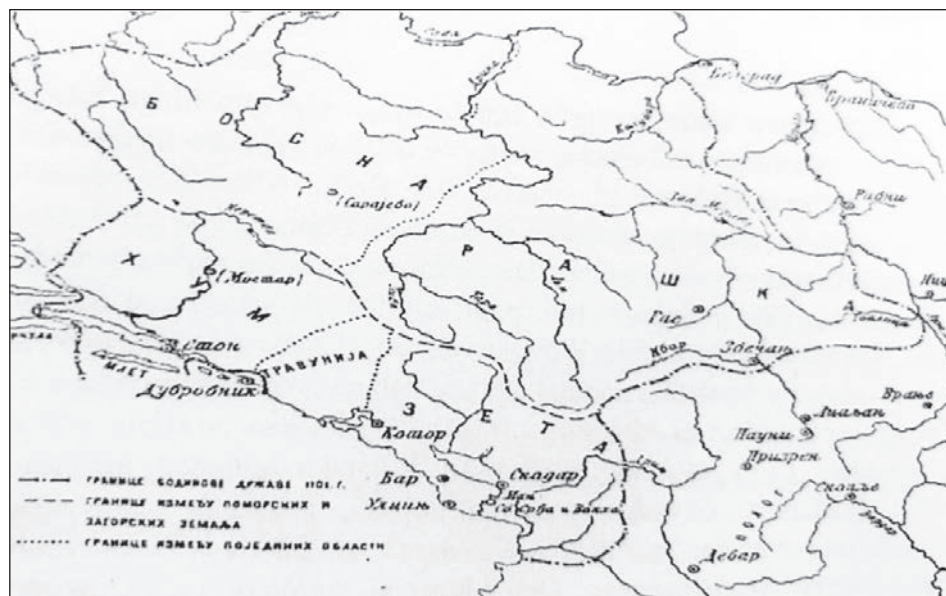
Сава
Дрина
Београд
Браничево
Б
О
С
Н
А
(Сарајево)
Равно
Неретва
Х
У
М
(Мостар)
Р
А
Ш
К
А
Рас
Ниш
Ибар
Звечан
Врање
Липљан
Пауни
Призрен
Скопље
Стон
МЛЕТ
Дубровник
ТРАВУНИЈА
З
Е
Т
А
Котор
Бар
Улцињ
Скадар
Свети Срђ и Вакх
Дрим
Девар
ГРАНИЦЕ БОДИНОВЕ ДРЖАВЕ 1101. г.
ГРАНИЦЕ ИЗМЕЂУ ПОМОРСКИХ И ЗАГОРСКИХ ЗЕМАЉА
ГРАНИЦЕ ИЗМЕЂУ ПОЈЕДИНИХ ОБЛАСТИ